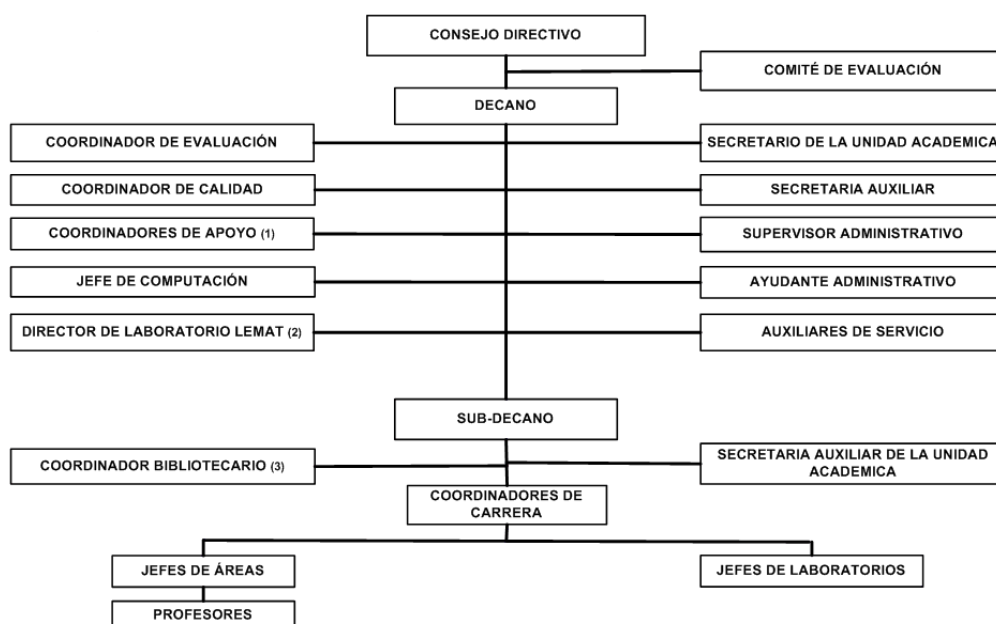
CONSEJO DIRECTIVO

COMITÉ DE EVALUACIÓN

DECANO

COORDINADOR DE EVALUACIÓN

SECRETARIO DE LA UNIDAD ACADEMICA

COORDINADOR DE CALIDAD

SECRETARIA AUXILIAR

COORDINADORES DE APOYO (1)

SUPERVISOR ADMINISTRATIVO

JEFE DE COMPUTACIÓN

AYUDANTE ADMINISTRATIVO

DIRECTOR DE LABORATORIO LEMAT (2)

AUXILIARES DE SERVICIO

SUB-DECANO

COORDINADOR BIBLIOTECARIO (3)

SECRETARIA AUXILIAR DE LA UNIDAD ACADEMICA

COORDINADORES DE CARRERA

JEFES DE ÁREAS

JEFES DE LABORATORIOS

PROFESORES